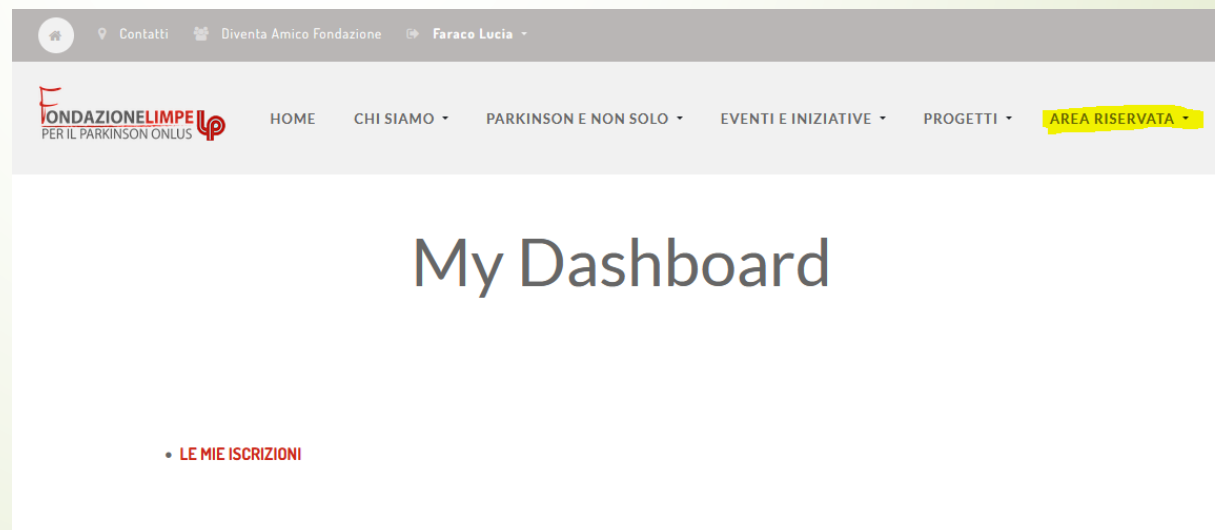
Contatti Diventa Amico Fondazione Faraco Lucia

FONDAZIONELIMPE PER IL PARKINSON ONLUS LP

HOME CHI SIAMO PARKINSON E NON SOLO EVENTI E INIZIATIVE PROGETTI AREA RISERVATA

My Dashboard

• LE MIE ISCRIZIONI